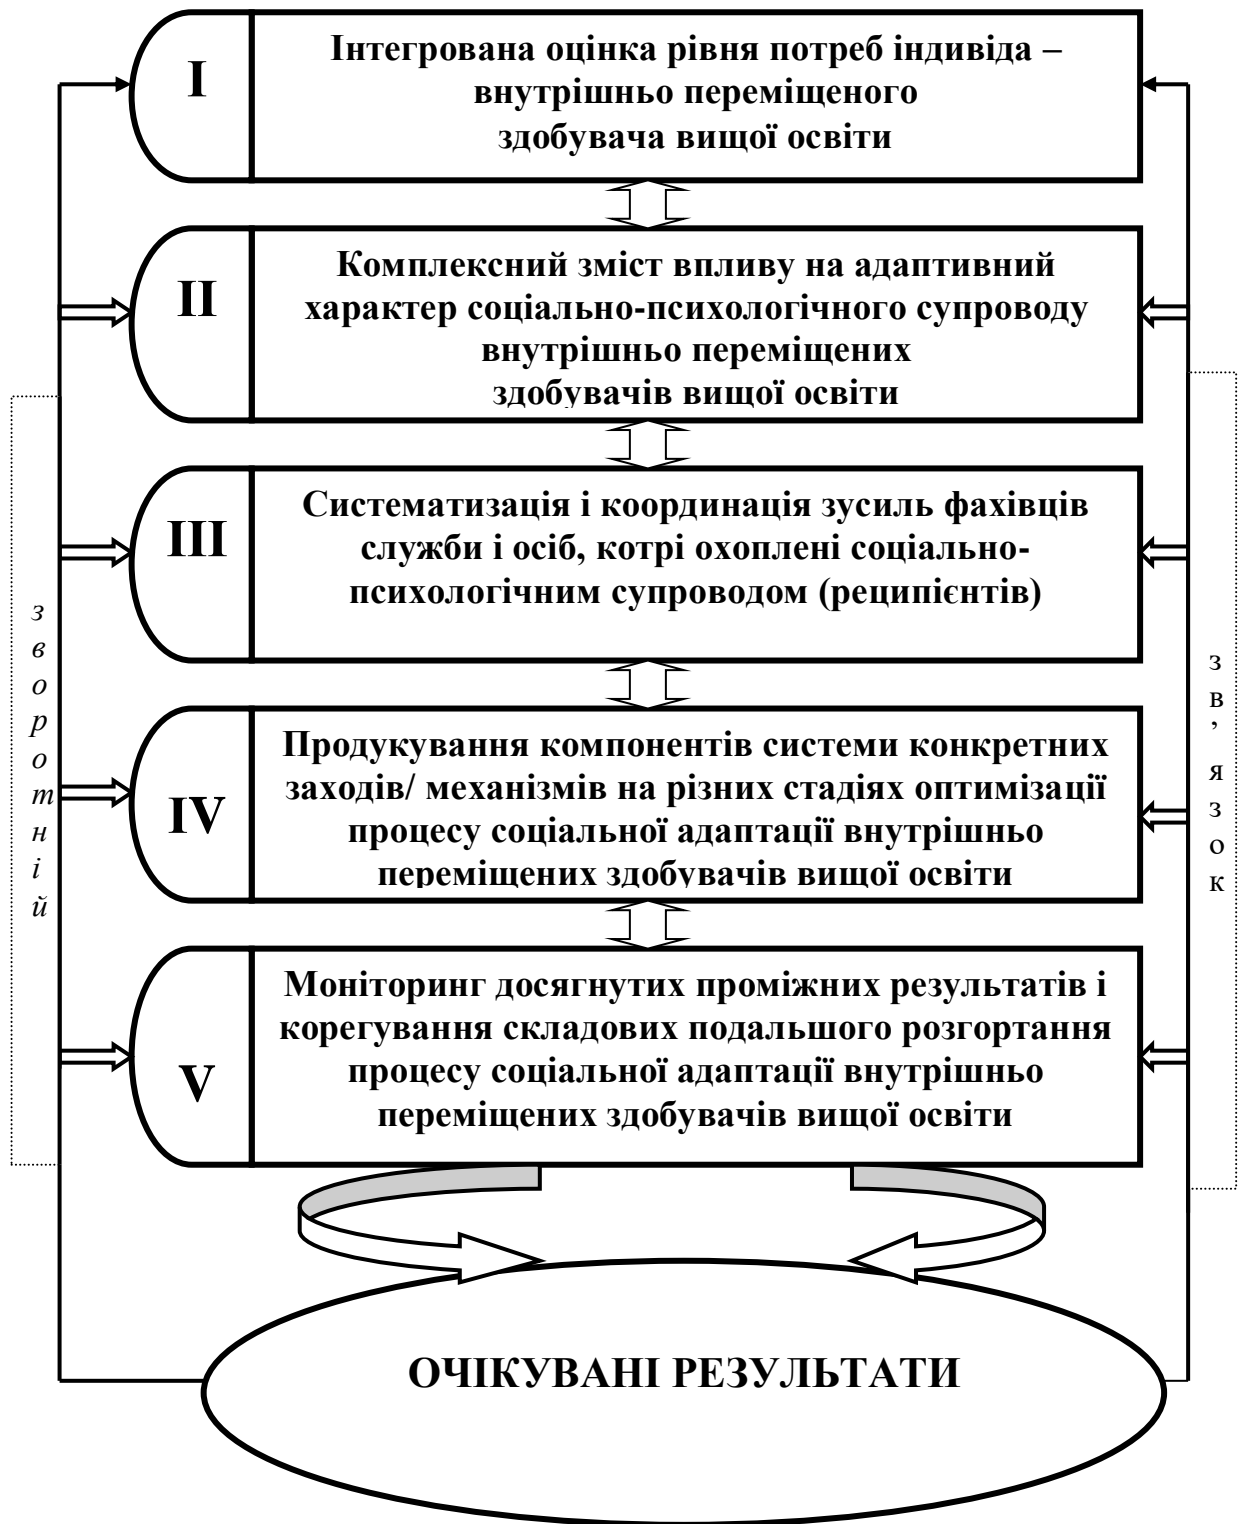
I

Інтегрована оцінка рівня потреб індивіда – внутрішньо переміщеного здобувача вищої освіти

II

Комплексний зміст впливу на адаптивний характер соціально-психологічного супроводу внутрішньо переміщених здобувачів вищої освіти

III

Систематизація і координація зусиль фахівців служби і осіб, котрі охоплені соціально-психологічним супроводом (реципієнтів)

IV

Продукування компонентів системи конкретних заходів/ механізмів на різних стадіях оптимізації процесу соціальної адаптації внутрішньо переміщених здобувачів вищої освіти

V

Моніторинг досягнутих проміжних результатів і корегування складових подальшого розгортання процесу соціальної адаптації внутрішньо переміщених здобувачів вищої освіти

зворотній

зв'язок

ОЧІКУВАНІ РЕЗУЛЬТАТИ